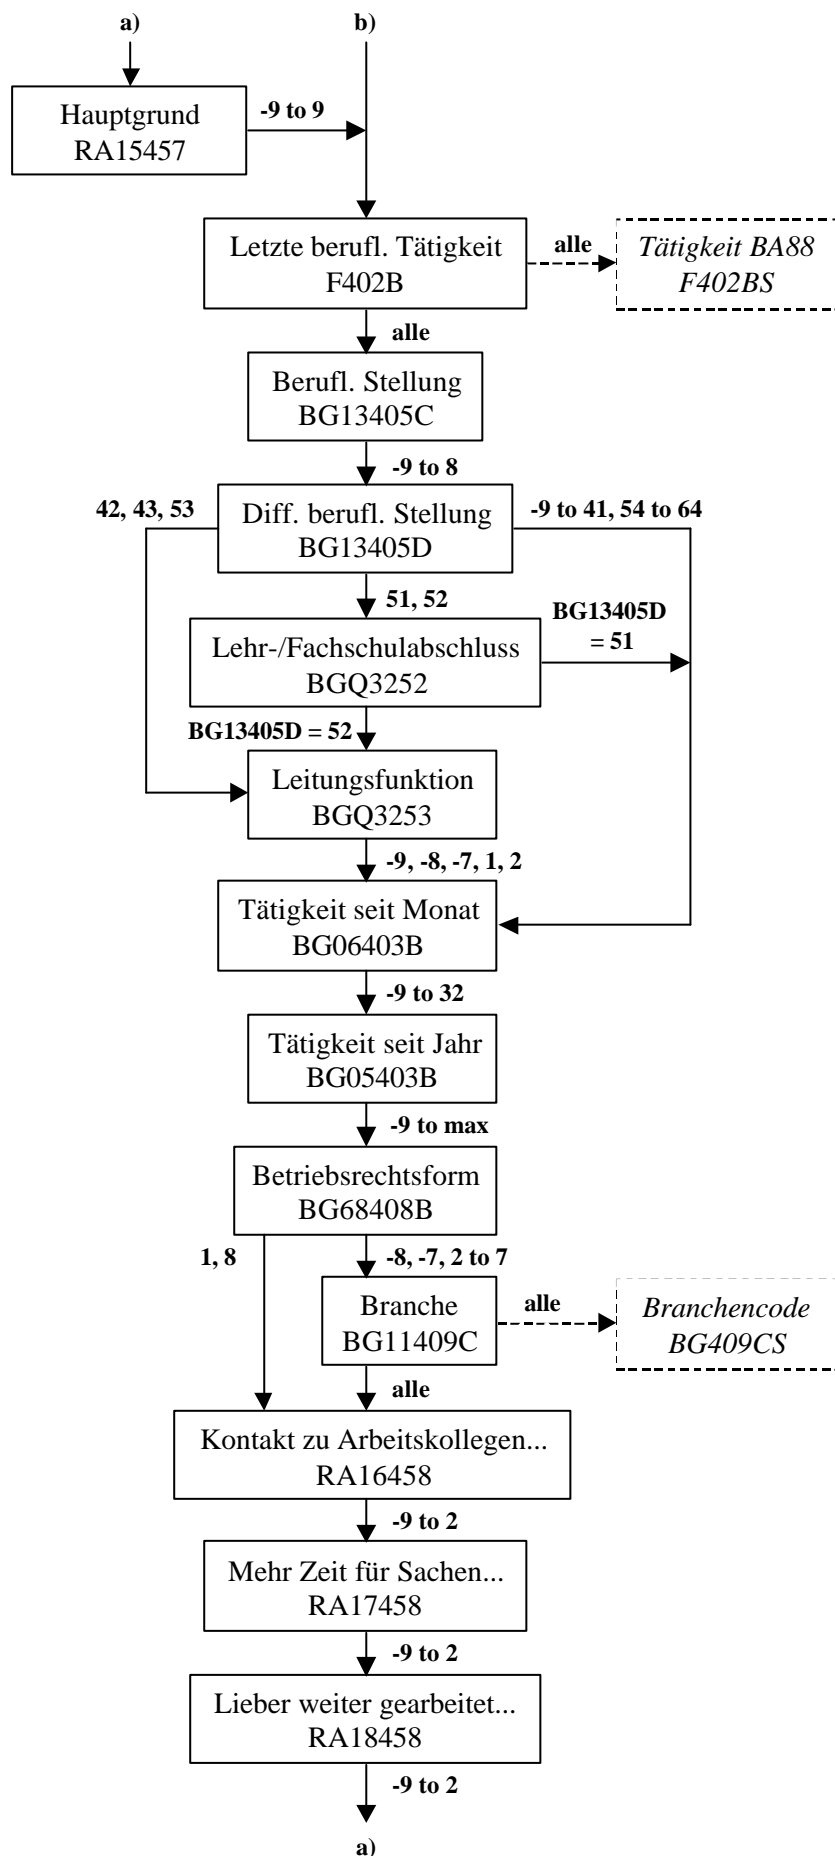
a)

b)

Hauptgrund
RA15457

-9 to 9

Letzte berufl. Tätigkeit
F402B

alle

*Tätigkeit BA88*
*F402BS*

alle

Berufl. Stellung
BG13405C

-9 to 8

42, 43, 53

Diff. berufl. Stellung
BG13405D

-9 to 41, 54 to 64

51, 52

BG13405D
= 51

Lehr-/Fachschulabschluss
BGQ3252

BG13405D = 52

Leitungsfunktion
BGQ3253

-9, -8, -7, 1, 2

Tätigkeit seit Monat
BG06403B

-9 to 32

Tätigkeit seit Jahr
BG05403B

-9 to max

Betriebsrechtsform
BG68408B

1, 8

-8, -7, 2 to 7

Branche
BG11409C

alle

*Branchencode*
*BG409CS*

alle

Kontakt zu Arbeitskollegen...
RA16458

-9 to 2

Mehr Zeit für Sachen...
RA17458

-9 to 2

Lieber weiter gearbeitet...
RA18458

-9 to 2

a)